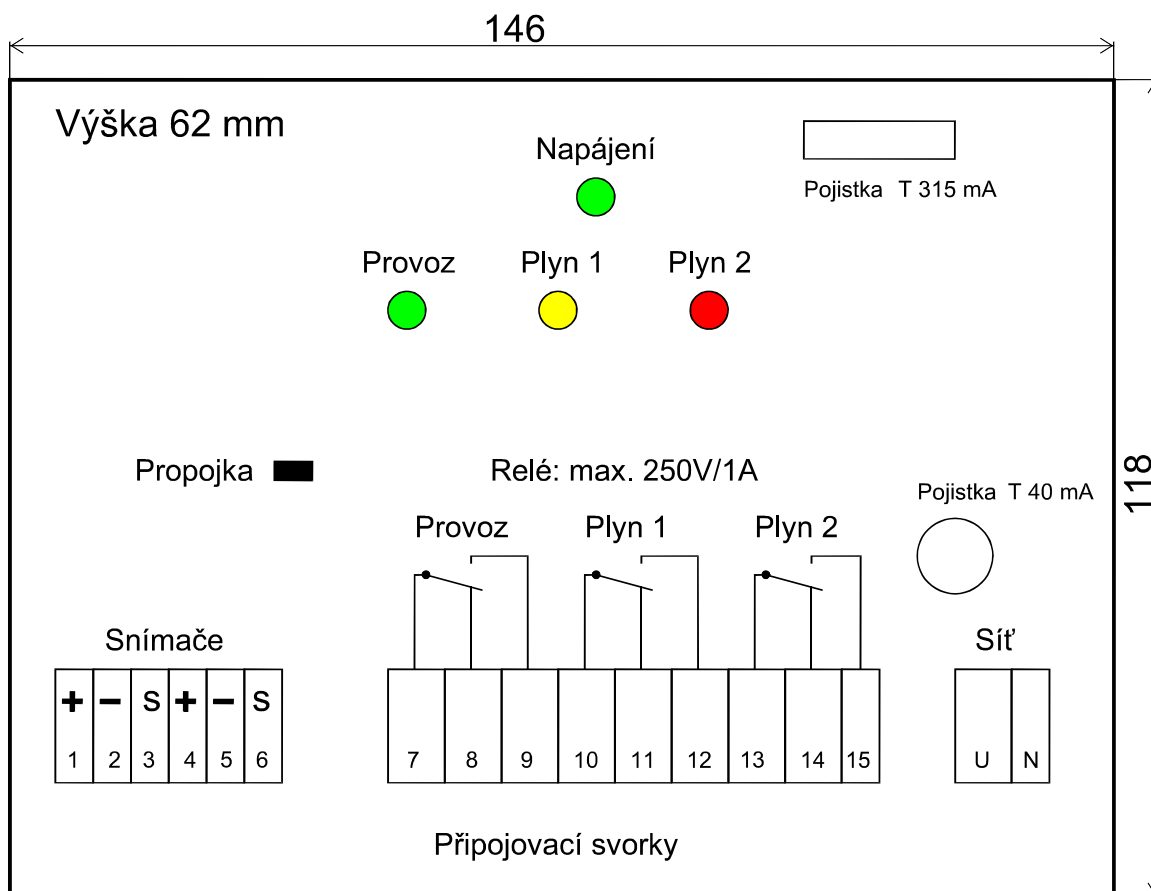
146

Výška 62 mm

Napájení

Pojistka T 315 mA

Provoz Plyn 1 Plyn 2

Propojka

Relé: max. 250V/1A

Pojistka T 40 mA

118

Provoz Plyn 1 Plyn 2

Snímače

Síť

| + | − | S | + | − | S |
|---|---|---|---|---|---|
| 1 | 2 | 3 | 4 | 5 | 6 |

| 7 | 8 | 9 | 10 | 11 | 12 | 13 | 14 | 15 |
|---|---|---|---|---|---|---|---|---|

| U | N |
|---|---|

Připojovací svorky